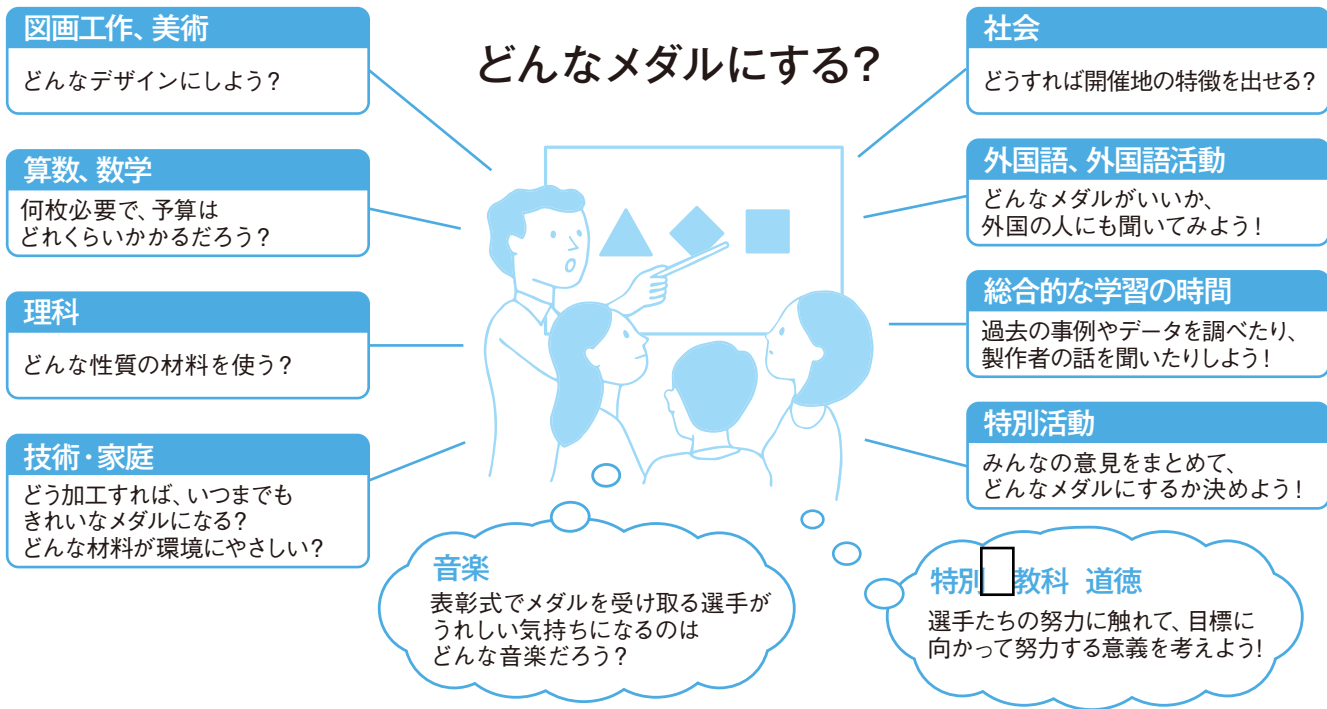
どんなメダルにする?

図画工作、美術

どんなデザインにしよう?

算数、数学

何枚必要で、予算は
どれくらいかかるだろう?

理科

どんな性質の材料を使う?

技術・家庭

どう加工すれば、いつまでも
きれいなメダルになる?
どんな材料が環境にやさしい?

社会

どうすれば開催地の特徴を出せる?

外国語、外国語活動

どんなメダルがいいか、
外国の人にも聞いてみよう!

総合的な学習の時間

過去の事例やデータを調べたり、
製作者の話を聞いたりしよう!

特別活動

みんなの意見をまとめて、
どんなメダルにするか決めよう!

音楽

表彰式でメダルを受け取る選手が
うれしい気持ちになるのは
どんな音楽だろう?

特別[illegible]教科 道徳

選手たちの努力に触れて、目標に
向かって努力する意義を考えよう!